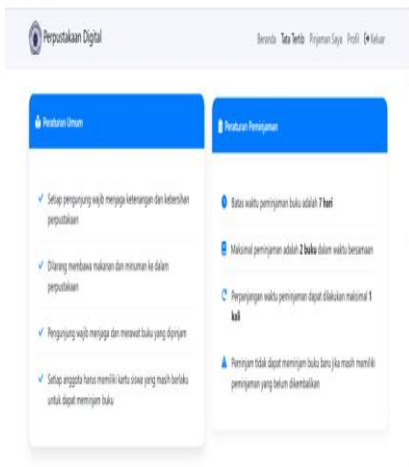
Perpustakaan Digital

Beranda Tata Tertib Pinjaman Saya Profil Keluar

Peraturan Umum

✓ Setiap pengunjung wajib menjaga ketenangan dan kebersihan perpustakaan

✓ Dilarang membawa makanan dan minuman ke dalam perpustakaan

✓ Pengunjung wajib menjaga dan merawat buku yang dipinjam

✓ Setiap anggota harus memiliki kartu siswa yang masih berlaku untuk dapat meminjam buku

Peraturan Peminjaman

Batas waktu peminjaman buku adalah 7 hari

Maksimal peminjaman adalah 2 buku dalam waktu bersamaan

Perpanjangan waktu peminjaman dapat dilakukan maksimal 1 kali

Peminjam tidak dapat meminjam buku baru jika masih memiliki peminjaman yang belum dikembalikan